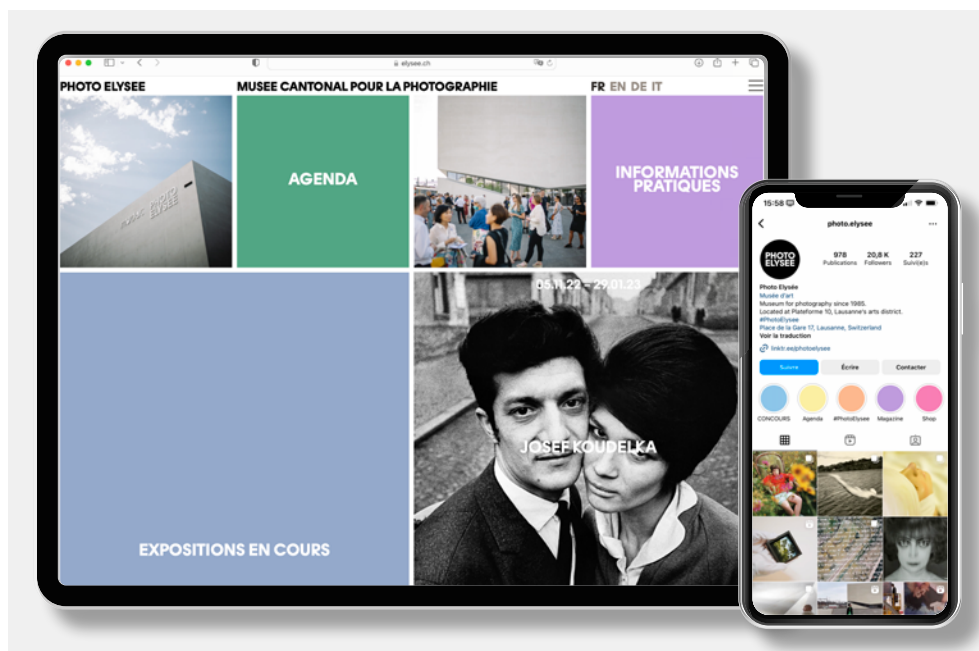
elysee.ch

PHOTO ELYSEE

MUSEE CANTONAL POUR LA PHOTOGRAPHIE

FR EN DE IT

AGENDA

INFORMATIONS PRATIQUES

PHOTO ELYSEE

05.11.22 — 29.01.23

JOSEF KOUDELKA

EXPOSITIONS EN COURS

15:58

photo.elysee

PHOTO ELYSEE

978 Publications

20,8 K Followers

227 Suivi(e)s

Photo Elysée
Musée d'art
Museum for photography since 1985.
Located at Plateforme 10, Lausanne's arts district.
#PhotoElysee
Place de la Gare 17, Lausanne, Switzerland
Voir la traduction

linktr.ee/photoelysee

Suivre

Écrire

Contacter

CONCOURS

Agenda

#PhotoElysee

Magazine

Shop